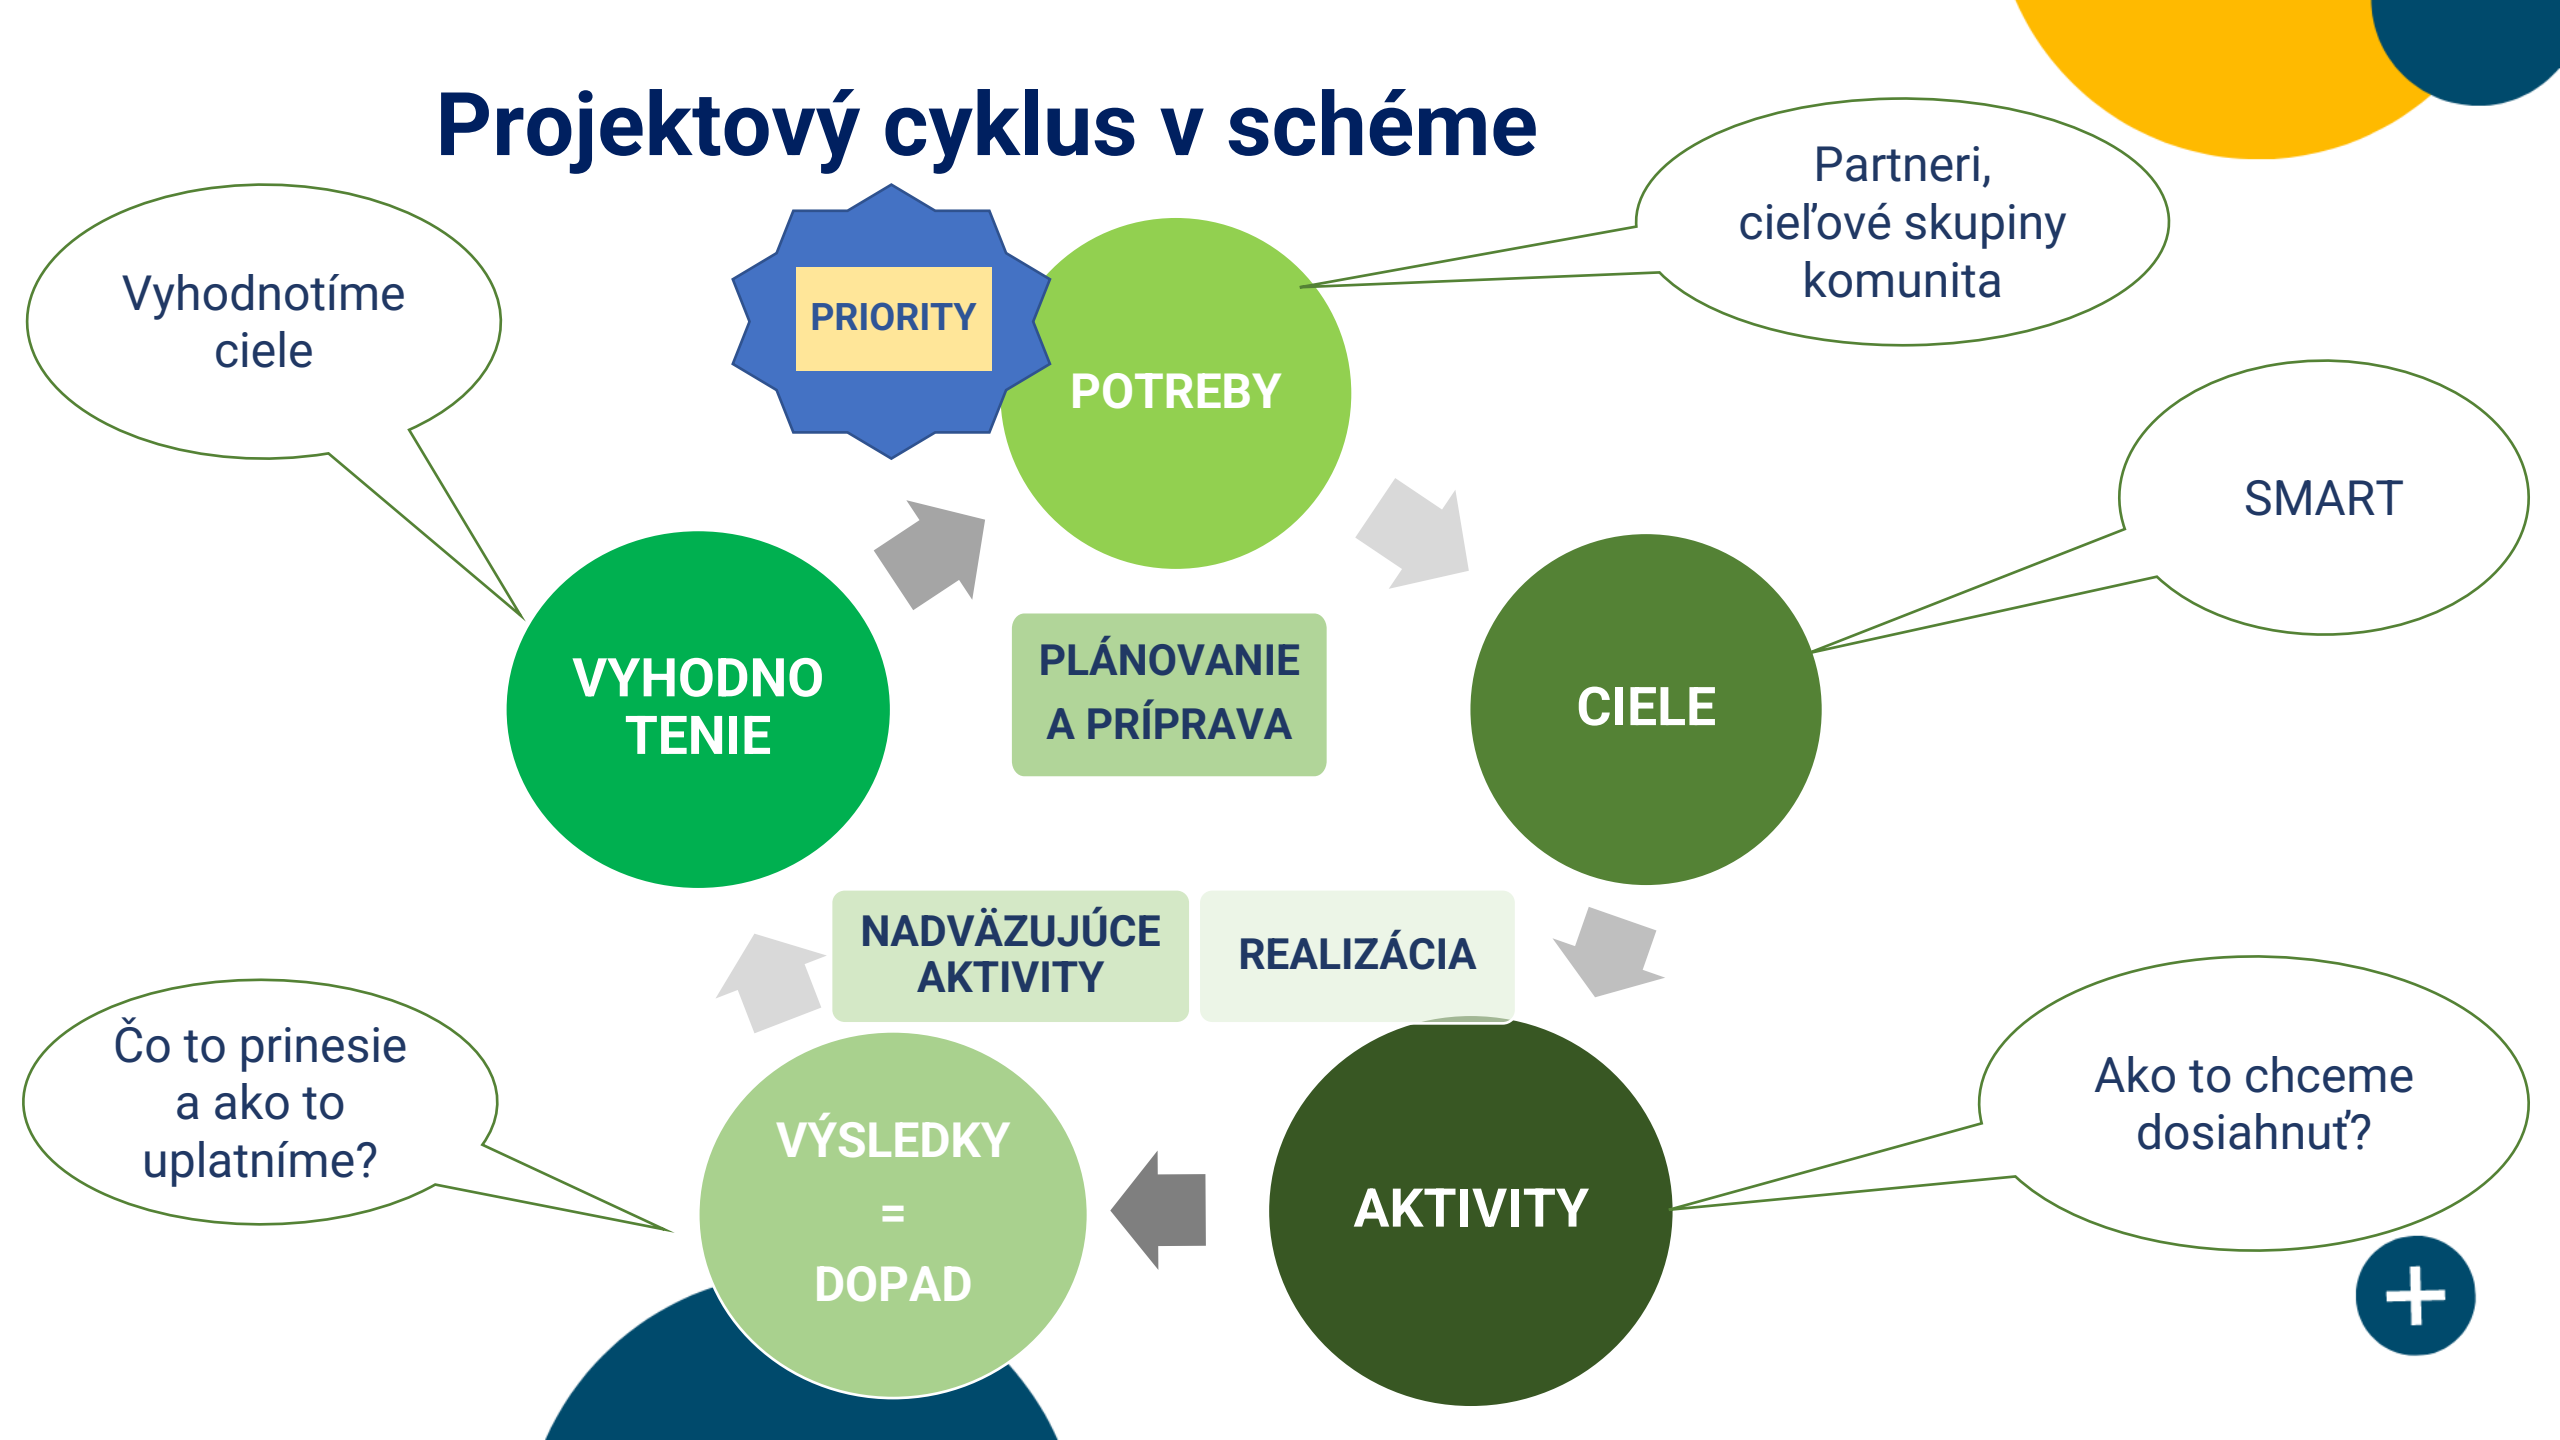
Projektový cyklus v schéme

Vyhodnotíme ciele

PRIORITY

POTREBY

Partneri, cieľové skupiny komunita

SMART

PLÁNOVANIE A PRÍPRAVA

VYHODNO TENIE

CIELE

NADVÄZUJÚCE AKTIVITY

REALIZÁCIA

Čo to prinesie a ako to uplatníme?

VÝSLEDKY = DOPAD

AKTIVITY

Ako to chceme dosiahnuť?

+